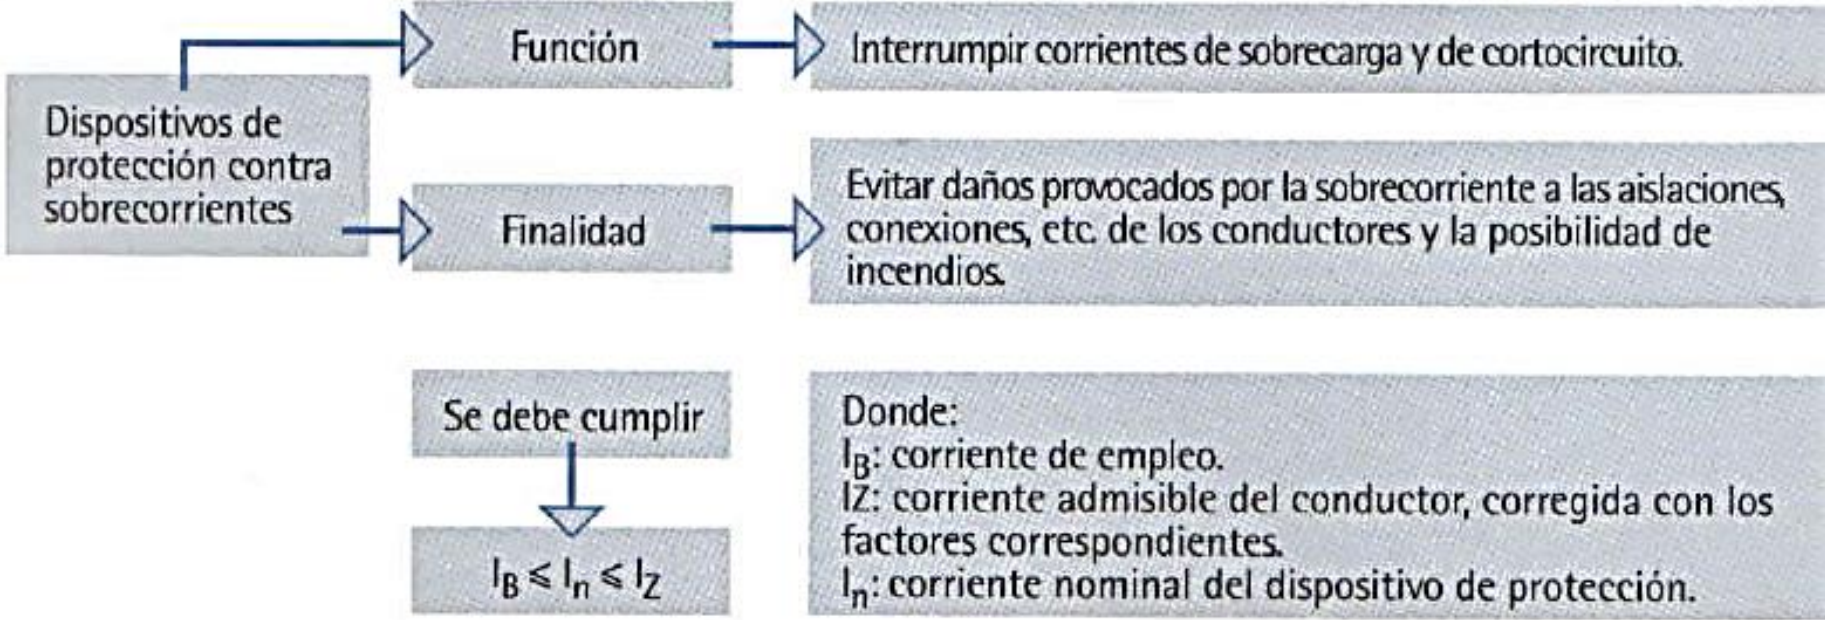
Dispositivos de protección contra sobrecorrientes

Función

Interrumpir corrientes de sobrecarga y de cortocircuito.

Finalidad

Evitar daños provocados por la sobrecorriente a las aislaciones, conexiones, etc. de los conductores y la posibilidad de incendios.

Se debe cumplir

$I_B \leq I_n \leq I_Z$

Donde:
$I_B$: corriente de empleo.
IZ: corriente admisible del conductor, corregida con los factores correspondientes.
$I_n$: corriente nominal del dispositivo de protección.